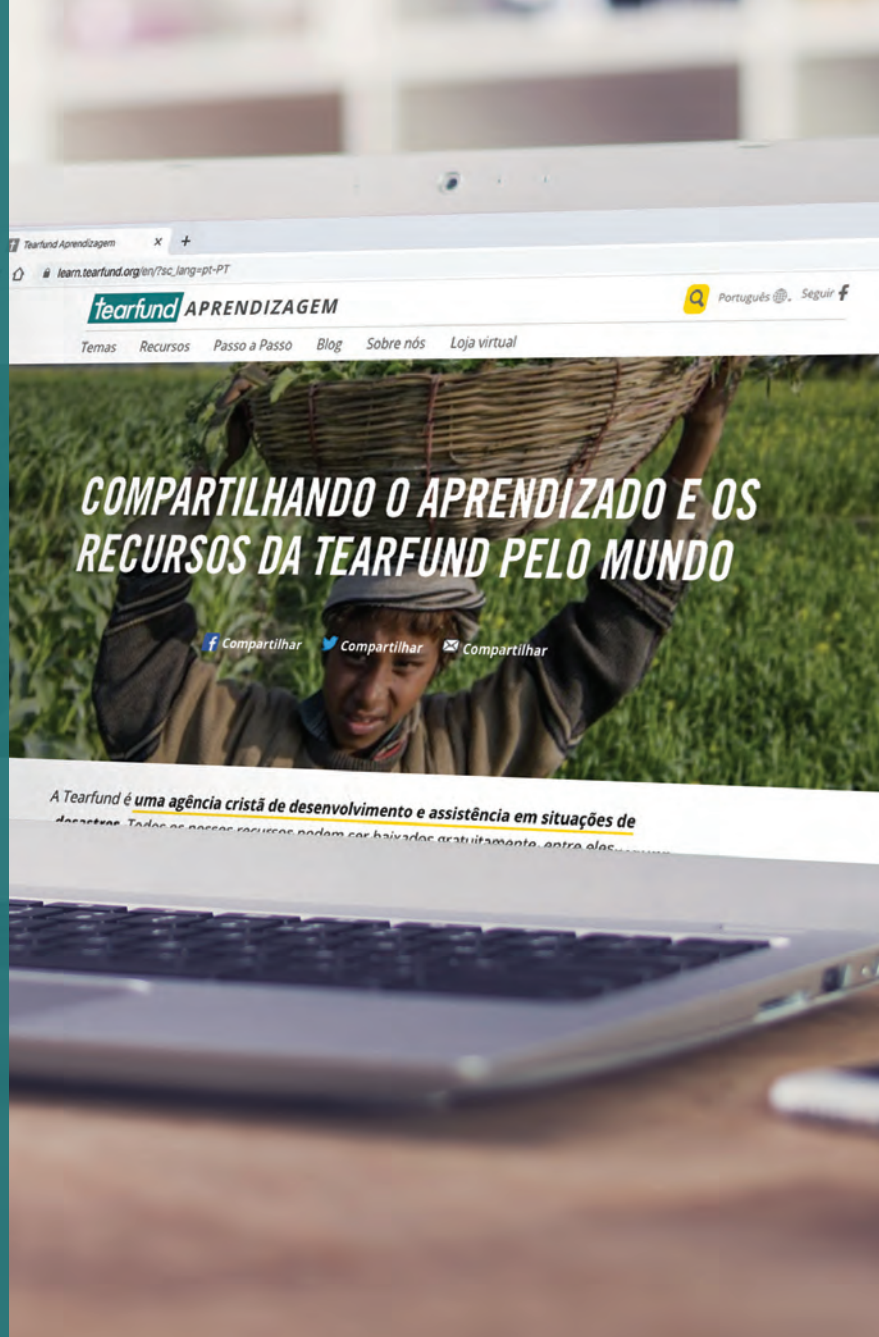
Tearfund Aprendizagem × +

learn.tearfund.org/en/?sc_lang=pt-PT

tearfund APRENDIZAGEM

Português Seguir

Temas Recursos Passo a Passo Blog Sobre nós Loja virtual

COMPARTILHANDO O APRENDIZADO E OS RECURSOS DA TEARFUND PELO MUNDO

Compartilhar Compartilhar Compartilhar

A Tearfund é uma agência cristã de desenvolvimento e assistência em situações de desastres. Todos os nossos recursos podem ser baixados gratuitamente, entre eles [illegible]